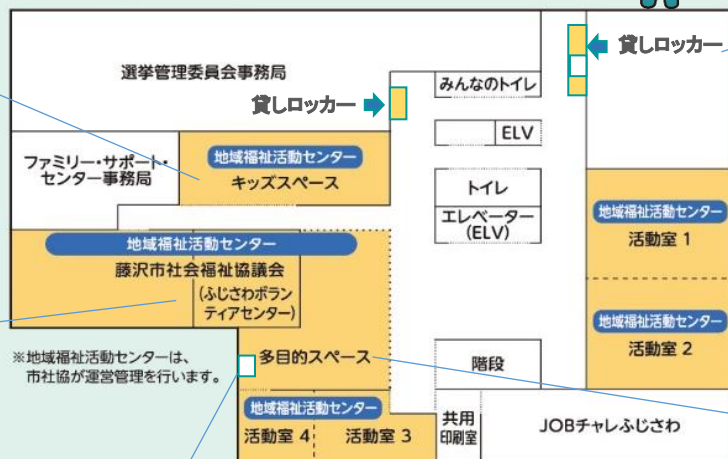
選挙管理委員会事務局

みんなのトイレ

貸しロッカー

貸しロッカー

ELV

ファミリー・サポート・センター事務局

地域福祉活動センター
キッズスペース

トイレ

エレベーター (ELV)

地域福祉活動センター
活動室 1

地域福祉活動センター
藤沢市社会福祉協議会
(ふじさわボランティアセンター)

地域福祉活動センター
活動室 2

※地域福祉活動センターは、市社協が運営管理を行います。

多目的スペース

階段

地域福祉活動センター
活動室 4
活動室 3

共用印刷室

JOBチャレふじさわ